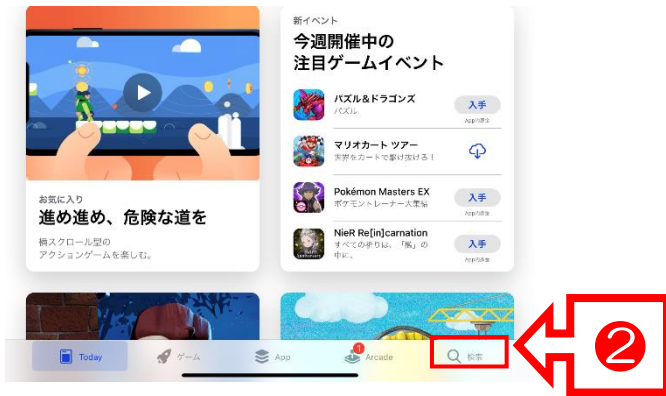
お気に入り
進め進め、危険な道を
横スクロール型の
アクションゲームを楽しむ。

新イベント
今週開催中の
注目ゲームイベント

パズル&ドラゴンズ
パズル
入手
App内課金

マリオカート ツアー
実家をカートで駆け抜ける！

Pokémon Masters EX
ポケモントレーナー大集結
入手
App内課金

NieR Re[in]carnation
すべての祈りは、「檻」の中に。
入手
App内課金

Today
ゲーム
App
1
Arcade
検索

❷